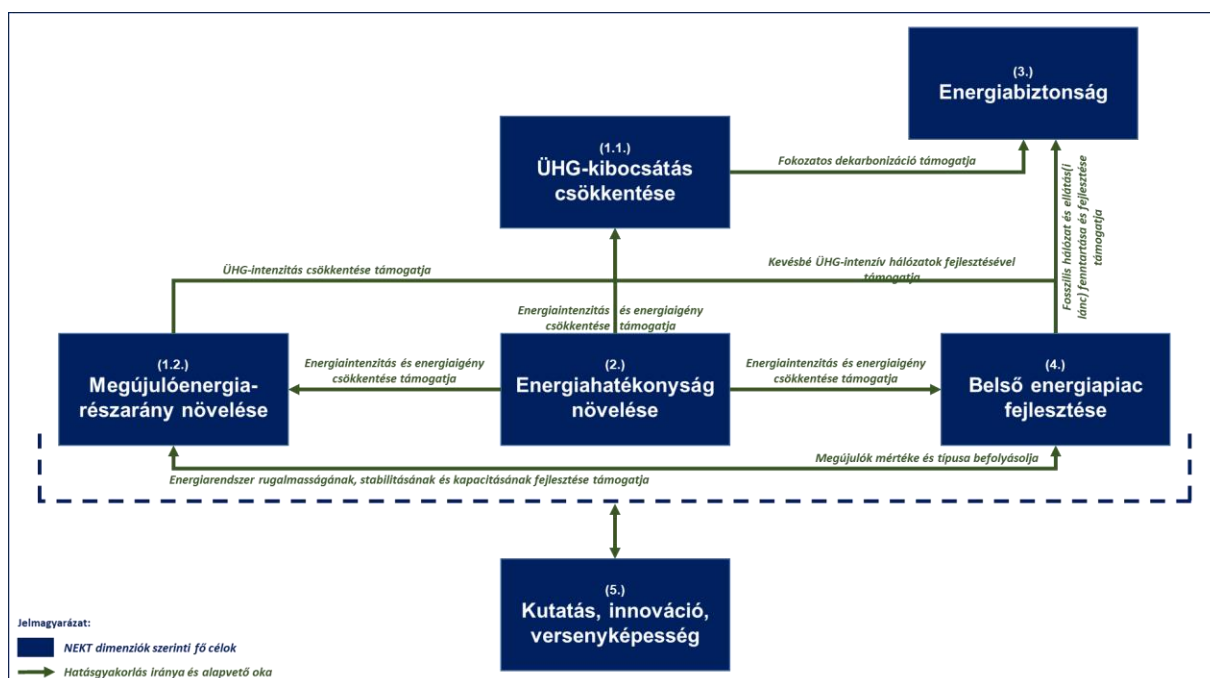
(3.)
Energiabiztonság

(1.1.)
ÜHG-kibocsátás csökkentése

Fokozatos dekarbonizáció támogatja

Fosszilis hálózat és ellátás(i lánc) fenntartása és fejlesztése támogatja

ÜHG-intenzitás csökkentése támogatja

Kevésbé ÜHG-intenzív hálózatok fejlesztésével támogatja

Energiaintenzitás és energiaigény csökkentése támogatja

(1.2.)
Megújulóenergia-részarány növelése

Energiaintenzitás és energiaigény csökkentése támogatja

(2.)
Energiahatékonyság növelése

Energiaintenzitás és energiaigény csökkentése támogatja

(4.)
Belső energiapiac fejlesztése

Megújulók mértéke és típusa befolyásolja

Energiarendszer rugalmasságának, stabilitásának és kapacitásának fejlesztése támogatja

(5.)
Kutatás, innováció, versenyképesség

Jelmagyarázat:
NEKT dimenziók szerinti fő célok
Hatásgyakorlás iránya és alapvető oka